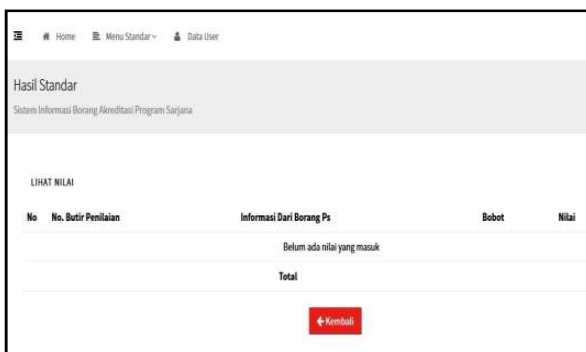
Home Menu Standar Data User

Hasil Standar

Sistem Informasi Borang Akreditasi Program Sarjana

LIHAT NILAI

| No | No. Butir Penilaian | Informasi Dari Borang Ps | Bobot | Nilai |
|---|---|---|---|---|
| | | Belum ada nilai yang masuk | | |
| | | Total | | |

Kembali